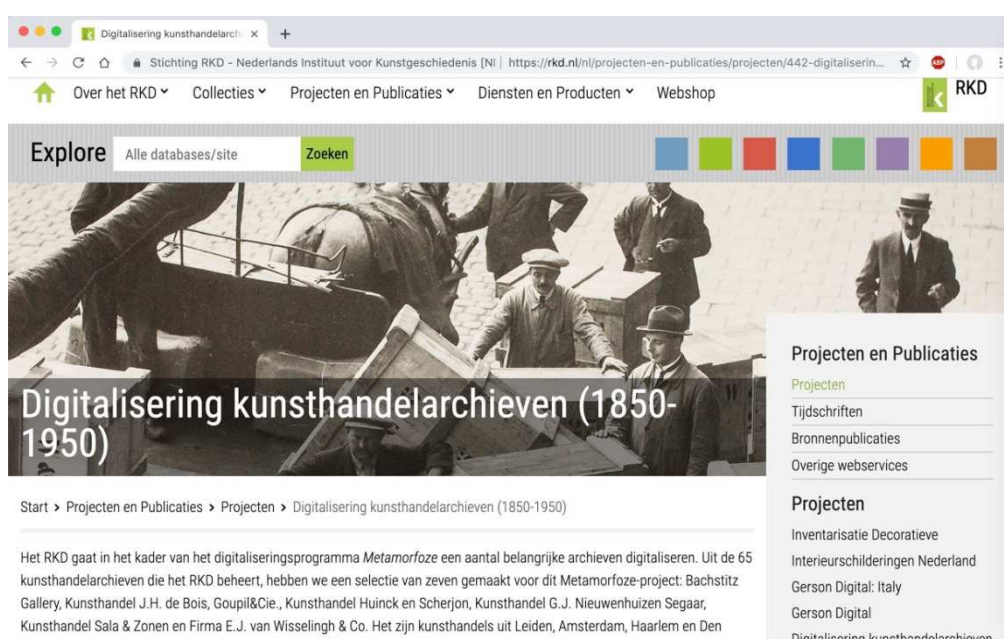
Digitalisering kunsthandelarch ×   +

Stichting RKD - Nederlands Instituut voor Kunstgeschiedenis [Nl | https://rkd.nl/nl/projecten-en-publicaties/projecten/442-digitaliserin...

Over het RKD ˅   Collecties ˅   Projecten en Publicaties ˅   Diensten en Producten ˅   Webshop   RKD

Explore   Alle databases/site   Zoeken

Digitalisering kunsthandelarchieven (1850-1950)

Projecten en Publicaties
Projecten
Tijdschriften
Bronnenpublicaties
Overige webservices

Projecten
Inventarisatie Decoratieve Interieurschilderingen Nederland
Gerson Digital: Italy
Gerson Digital
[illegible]

Start › Projecten en Publicaties › Projecten › Digitalisering kunsthandelarchieven (1850-1950)

Het RKD gaat in het kader van het digitaliseringsprogramma Metamorfoze een aantal belangrijke archieven digitaliseren. Uit de 65 kunsthandelarchieven die het RKD beheert, hebben we een selectie van zeven gemaakt voor dit Metamorfoze-project: Bachstitz Gallery, Kunsthandel J.H. de Bois, Goupil&Cie., Kunsthandel Huinck en Scherjon, Kunsthandel G.J. Nieuwenhuizen Segaar, Kunsthandel Sala & Zonen en Firma E.J. van Wisselingh & Co. Het zijn kunsthandels uit Leiden, Amsterdam, Haarlem en Den